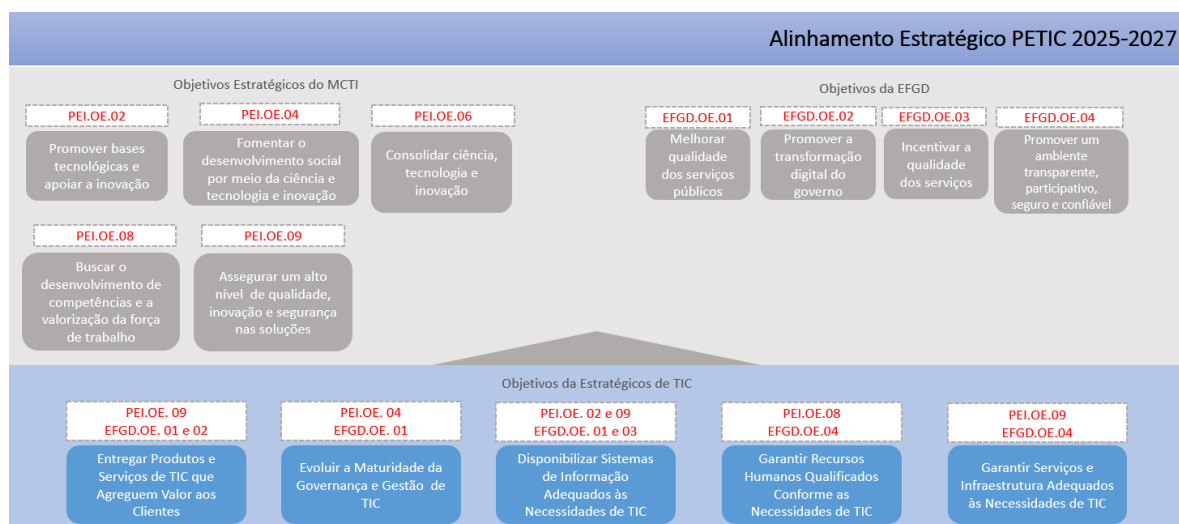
Alinhamento Estratégico PETIC 2025-2027

Objetivos Estratégicos do MCTI

PEI.OE.02
Promover bases tecnológicas e apoiar a inovação

PEI.OE.04
Fomentar o desenvolvimento social por meio da ciência e tecnologia e inovação

PEI.OE.06
Consolidar ciência, tecnologia e inovação

PEI.OE.08
Buscar o desenvolvimento de competências e a valorização da força de trabalho

PEI.OE.09
Assegurar um alto nível de qualidade, inovação e segurança nas soluções

Objetivos da EFGD

EFGD.OE.01
Melhorar qualidade dos serviços públicos

EFGD.OE.02
Promover a transformação digital do governo

EFGD.OE.03
Incentivar a qualidade dos serviços

EFGD.OE.04
Promover um ambiente transparente, participativo, seguro e confiável

Objetivos da Estratégicos de TIC

PEI.OE. 09
EFGD.OE. 01 e 02
Entregar Produtos e Serviços de TIC que Agreguem Valor aos Clientes

PEI.OE. 04
EFGD.OE. 01
Evoluir a Maturidade da Governança e Gestão de TIC

PEI.OE. 02 e 09
EFGD.OE. 01 e 03
Disponibilizar Sistemas de Informação Adequados às Necessidades de TIC

PEI.OE.08
EFGD.OE.04
Garantir Recursos Humanos Qualificados Conforme as Necessidades de TIC

PEI.OE.09
EFGD.OE.04
Garantir Serviços e Infraestrutura Adequados às Necessidades de TIC